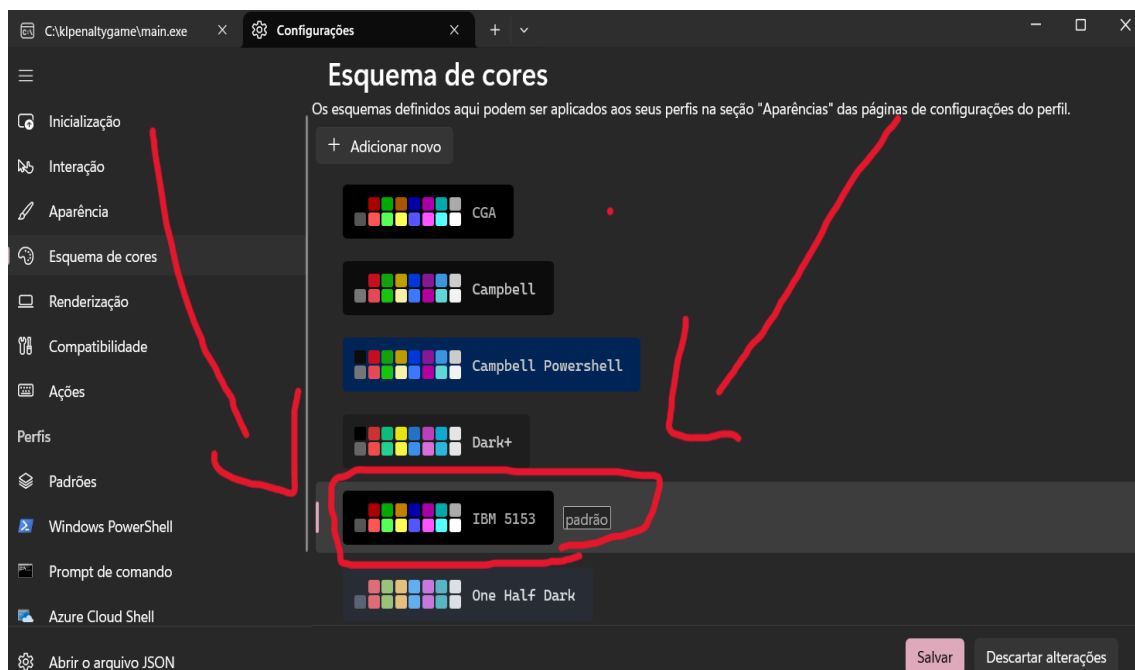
C:\klpenaltygame\main.exe
Configurações
+

Esquema de cores
Os esquemas definidos aqui podem ser aplicados aos seus perfis na seção "Aparências" das páginas de configurações do perfil.

Inicialização
Interação
Aparência
Esquema de cores
Renderização
Compatibilidade
Ações
Perfis
Padrões
Windows PowerShell
Prompt de comando
Azure Cloud Shell
Abrir o arquivo JSON

+ Adicionar novo
CGA
Campbell
Campbell Powershell
Dark+
IBM 5153
padrão
One Half Dark

Salvar
Descartar alterações